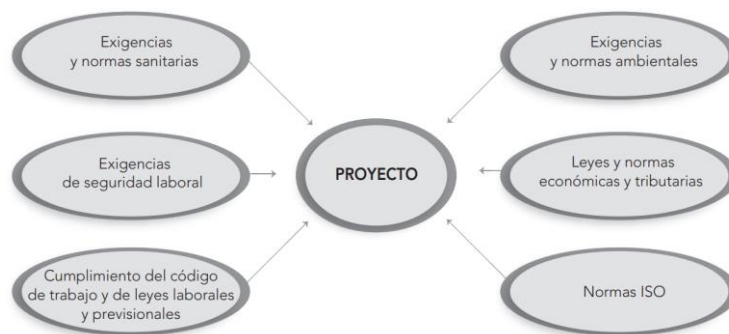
Exigencias y normas sanitarias

Exigencias y normas ambientales

Exigencias de seguridad laboral

PROYECTO

Leyes y normas económicas y tributarias

Cumplimiento del código de trabajo y de leyes laborales y previsionales

Normas ISO